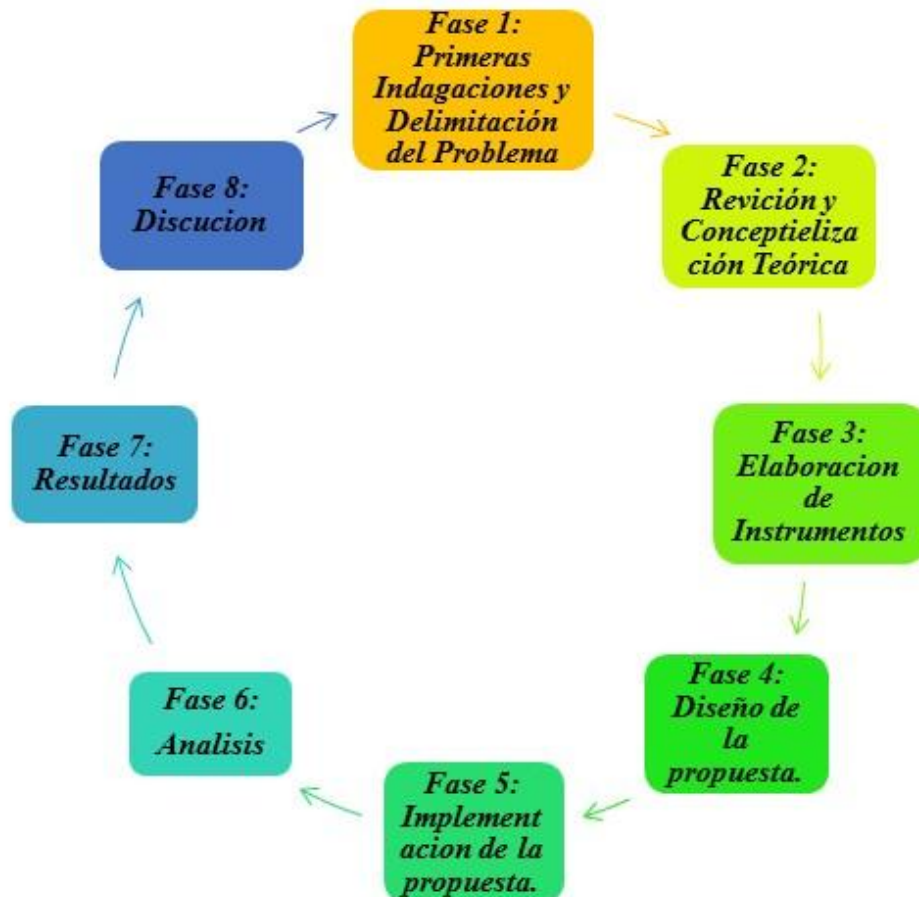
Fase 1: Primeras Indagaciones y Delimitación del Problema

Fase 2: Revición y Conceptieliza ción Teórica

Fase 3: Elaboracion de Instrumentos

Fase 4: Diseño de la propuesta.

Fase 5: Implement acion de la propuesta.

Fase 6: Analisis

Fase 7: Resultados

Fase 8: Discucion